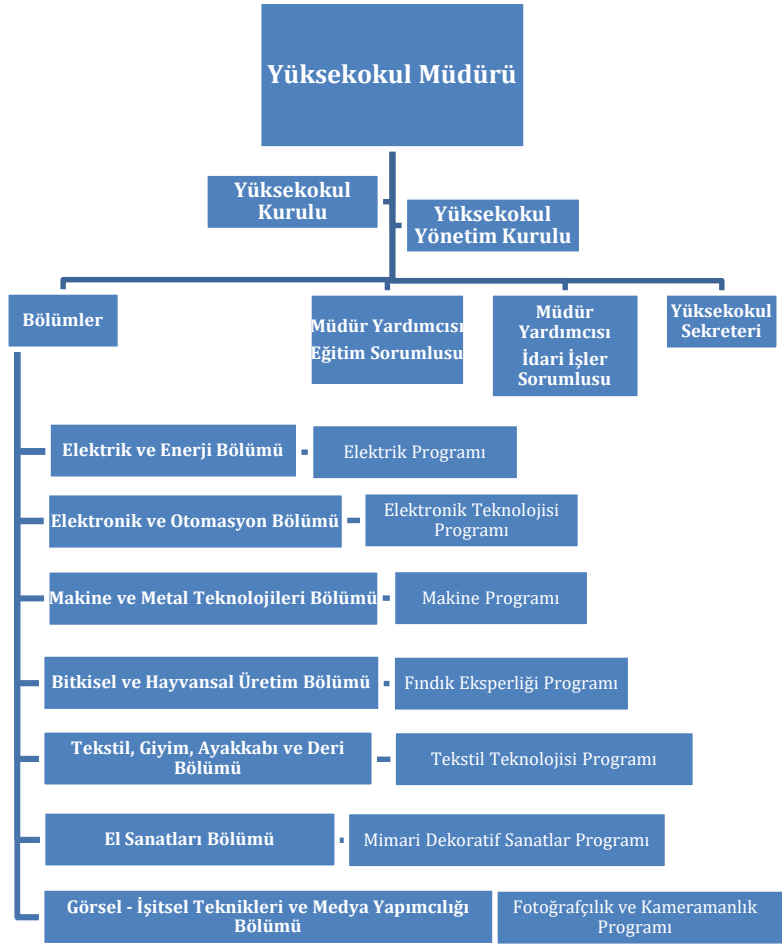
Yüksekokul Müdürü

Yüksekokul Kurulu

Yüksekokul Yönetim Kurulu

Bölümler

Müdür Yardımcısı Eğitim Sorumlusu

Müdür Yardımcısı İdari İşler Sorumlusu

Yüksekokul Sekreteri

Elektrik ve Enerji Bölümü

Elektrik Programı

Elektronik ve Otomasyon Bölümü

Elektronik Teknolojisi Programı

Makine ve Metal Teknolojileri Bölümü

Makine Programı

Bitkisel ve Hayvansal Üretim Bölümü

Fındık Eksperliği Programı

Tekstil, Giyim, Ayakkabı ve Deri Bölümü

Tekstil Teknolojisi Programı

El Sanatları Bölümü

Mimari Dekoratif Sanatlar Programı

Görsel - İşitsel Teknikleri ve Medya Yapımcılığı Bölümü

Fotoğrafçılık ve Kameramanlık Programı